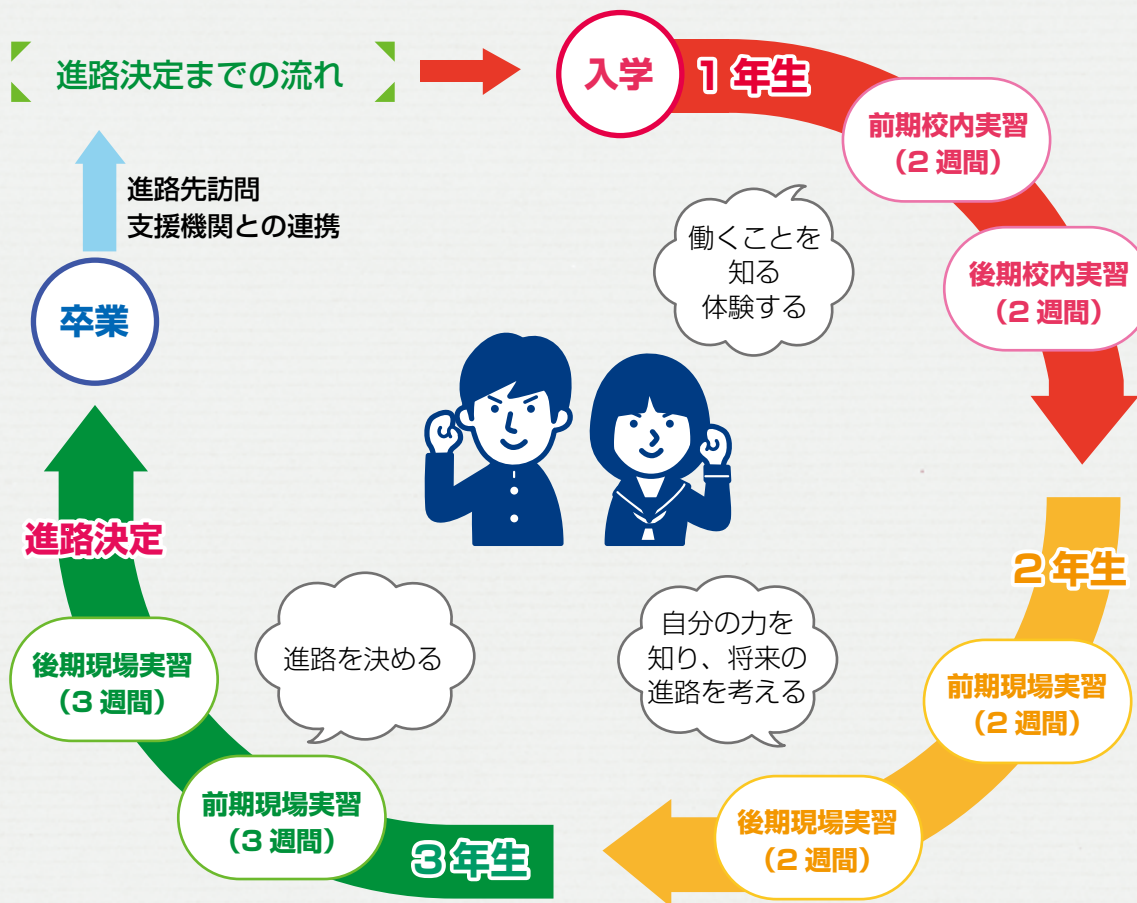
進路決定までの流れ

入学

1年生

前期校内実習
（2週間）

後期校内実習
（2週間）

働くことを
知る
体験する

2年生

前期現場実習
（2週間）

後期現場実習
（2週間）

自分の力を
知り、将来の
進路を考える

3年生

前期現場実習
（3週間）

後期現場実習
（3週間）

進路を決める

進路決定

卒業

進路先訪問
支援機関との連携